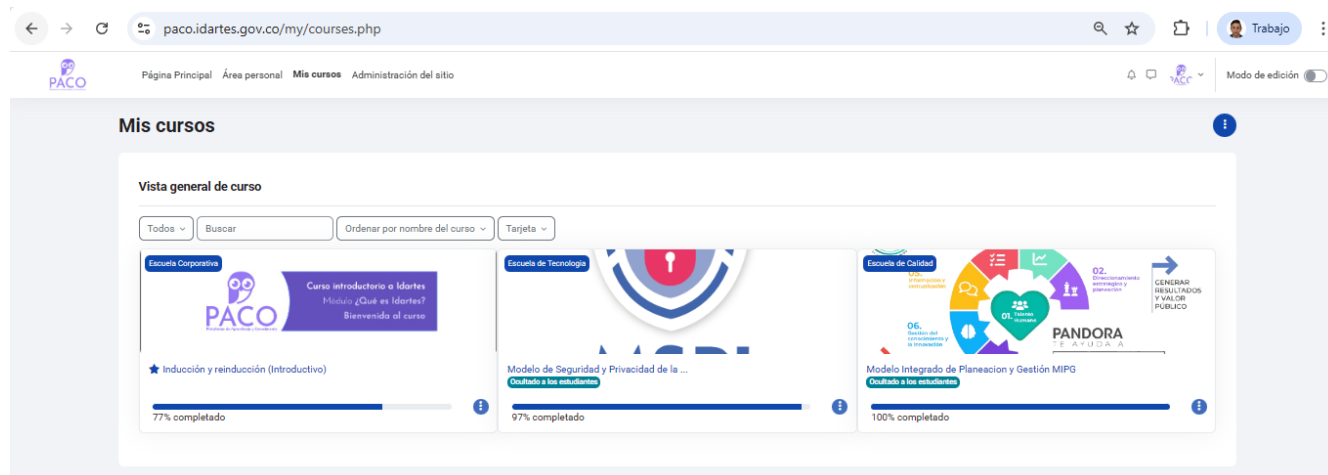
paco.idartes.gov.co/my/courses.php

Trabajo

PACO

Página Principal Área personal Mis cursos Administración del sitio

Modo de edición

Mis cursos

Vista general de curso

Todos
Buscar
Ordenar por nombre del curso
Tarjeta

Escuela Corporativa

PACO

Curso introductorio a Idartes
Modulo ¿Qué es Idartes?
Bienvenida al curso

Inducción y reinducción (Introductivo)

77% completado

Escuela de Tecnología

Modelo de Seguridad y Privacidad de la ...

Ocultado a los estudiantes

97% completado

Escuela de Calidad

01. Talento Humano
02. Direccionamiento estratégico y planeación
05. Información y comunicación
06. Gestión del conocimiento y la innovación

GENERAR RESULTADOS Y VALOR PÚBLICO

PANDORA
TE AYUDA A

Modelo Integrado de Planeacion y Gestión MIPG

Ocultado a los estudiantes

100% completado